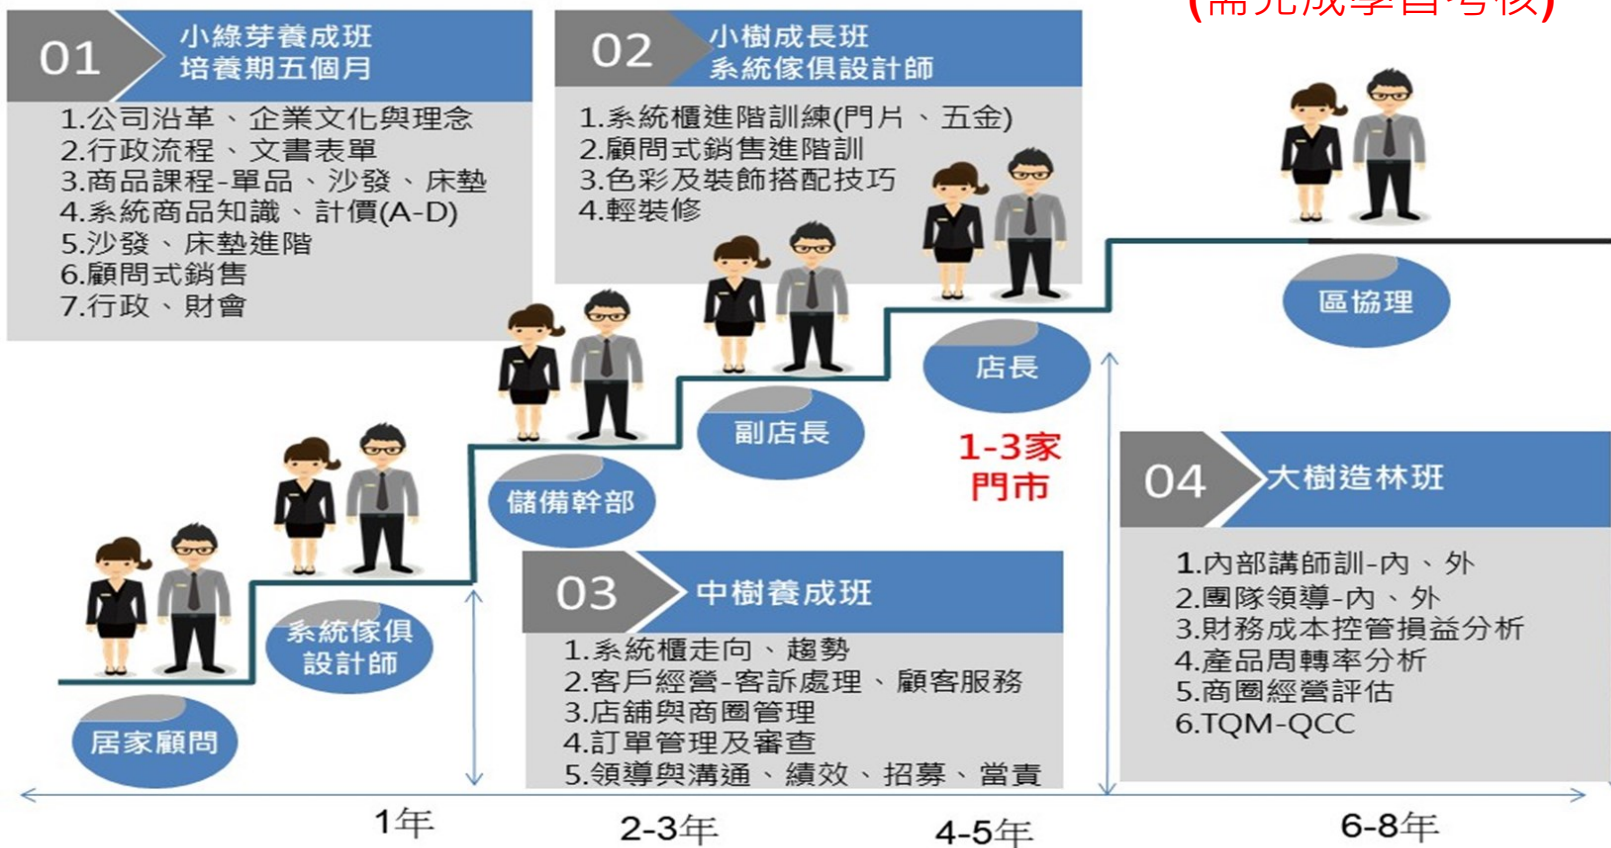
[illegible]

01
小綠芽養成班
培養期五個月

1.公司沿革、企業文化與理念
2.行政流程、文書表單
3.商品課程-單品、沙發、床墊
4.系統商品知識、計價(A-D)
5.沙發、床墊進階
6.顧問式銷售
7.行政、財會

02
小樹成長班
系統傢俱設計師

1.系統櫃進階訓練(門片、五金)
2.顧問式銷售進階訓
3.色彩及裝飾搭配技巧
4.輕裝修

區協理

店長

1-3家
門市

副店長

儲備幹部

04
大樹造林班

1.內部講師訓-內、外
2.團隊領導-內、外
3.財務成本控管損益分析
4.產品周轉率分析
5.商圈經營評估
6.TQM-QCC

03
中樹養成班

1.系統櫃走向、趨勢
2.客戶經營-客訴處理、顧客服務
3.店鋪與商圈管理
4.訂單管理及審查
5.領導與溝通、績效、招募、當責

系統傢俱
設計師

居家顧問

1年
2-3年
4-5年
6-8年